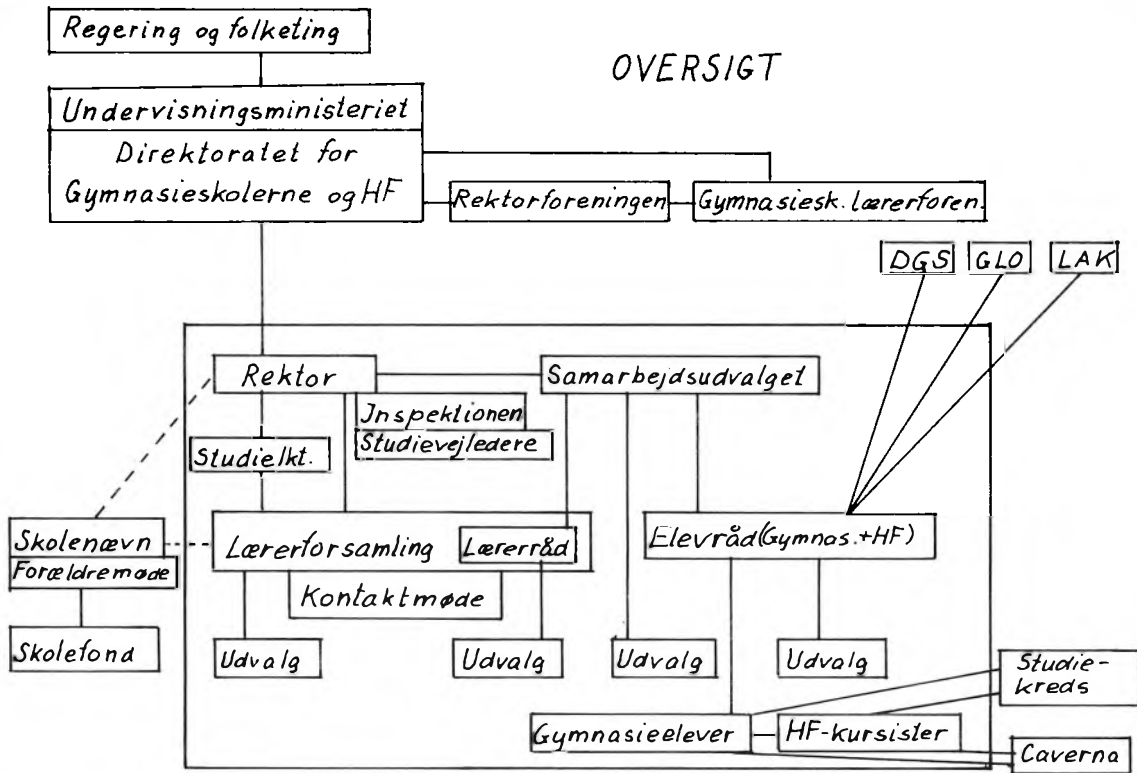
Regering og folketing

OVERSIGT

Undervisningsministeriet

Direktoratet for Gymnasieskolerne og HF

Rektorforeningen

Gymnasiesk. lærerforen.

DGS

GLO

LAK

Rektor

Samarbejdsudvalget

Jnspektionen

Studievejleder

Studielkt.

Skolenævn

Forældremøde

Lærerforsamling

Lærerråd

Elevråd (Gymnas.+HF)

Kontaktmøde

Skolefond

Udvalg

Udvalg

Udvalg

Udvalg

Studiekreds

Gymnasieelever

HF-kursister

Caverna